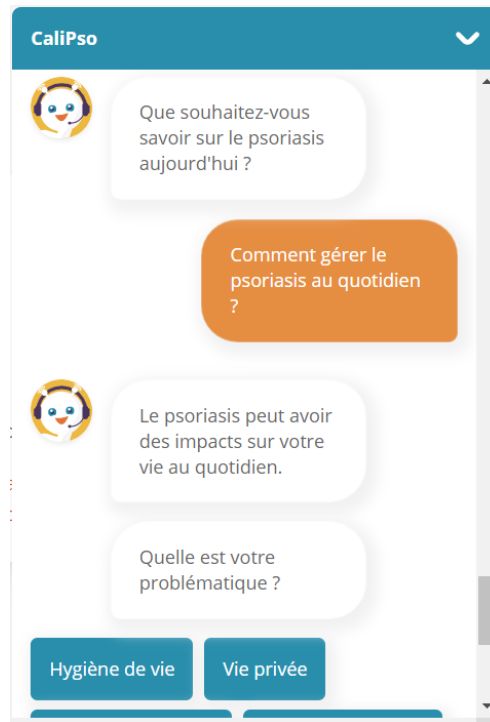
CaliPso

Que souhaitez-vous savoir sur le psoriasis aujourd'hui ?

Comment gérer le psoriasis au quotidien ?

Le psoriasis peut avoir des impacts sur votre vie au quotidien.

Quelle est votre problématique ?

Hygiène de vie

Vie privée